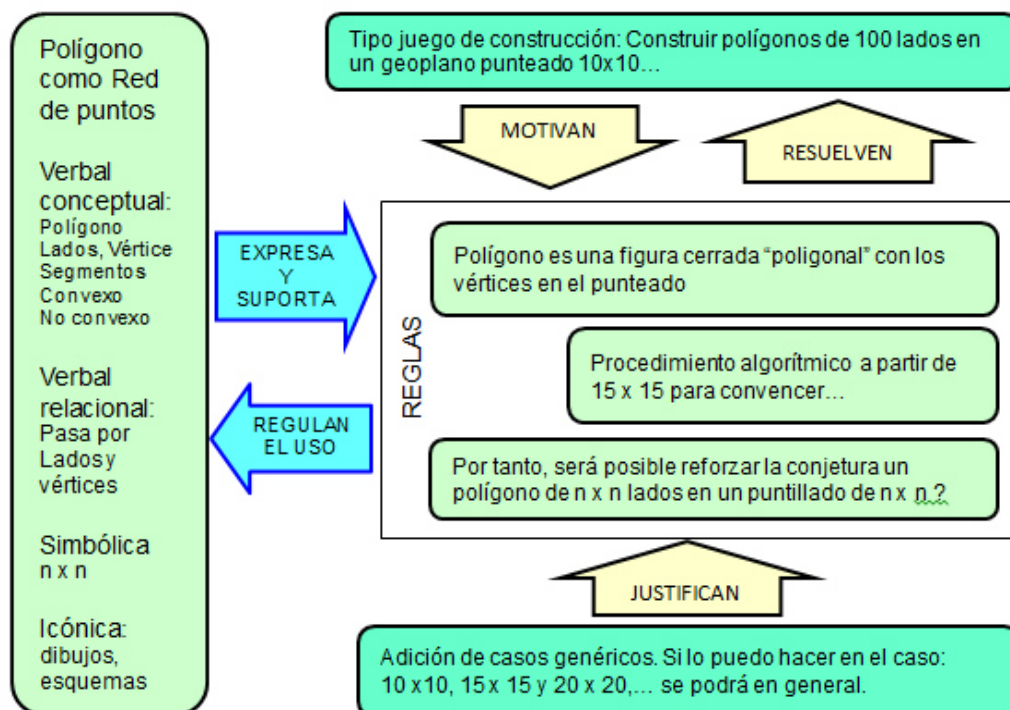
Polígono como Red de puntos

Verbal conceptual:
Polígono
Lados, Vértice
Segmentos
Convexo
No convexo

Verbal relacional:
Pasa por Lados y vértices

Simbólica
n x n

Icónica:
dibujos, esquemas

Tipo juego de construcción: Construir polígonos de 100 lados en un geoplano punteado 10x10...

MOTIVAN

RESUELVEN

EXPRESA Y SUPORTA

REGULAN EL USO

REGLAS

Polígono es una figura cerrada "poligonal" con los vértices en el punteado

Procedimiento algorítmico a partir de 15 x 15 para convencer...

Por tanto, será posible reforzar la conjetura un polígono de n x n lados en un puntillado de n x n ?

JUSTIFICAN

Adición de casos genéricos. Si lo puedo hacer en el caso: 10 x 10, 15 x 15 y 20 x 20,... se podrá en general.